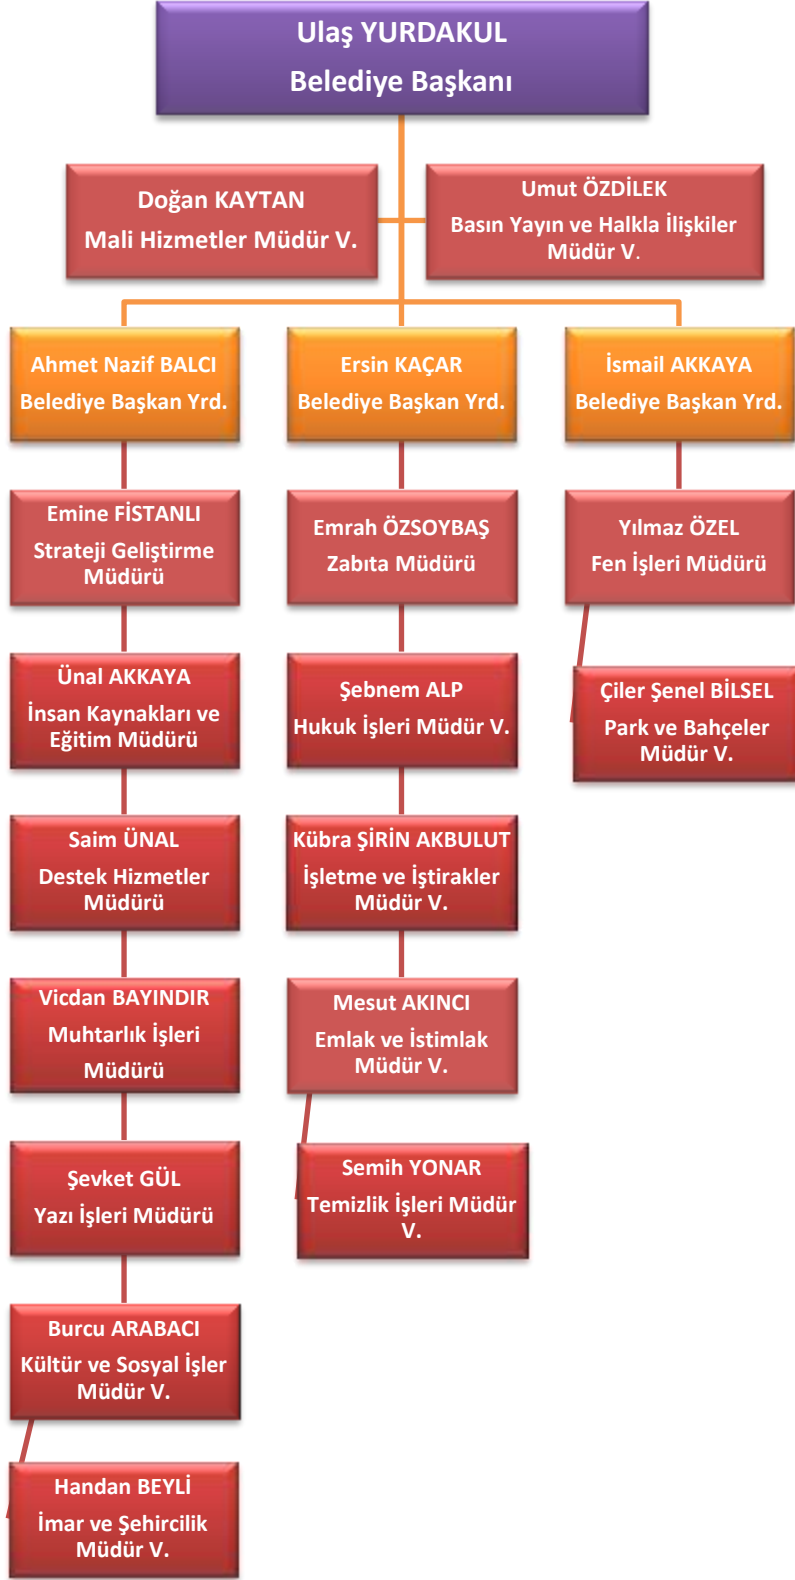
Ulaş YURDAKUL
Belediye Başkanı

Doğan KAYTAN
Mali Hizmetler Müdür V.

Umut ÖZDİLEK
Basın Yayın ve Halkla İlişkiler Müdür V.

Ahmet Nazif BALCI
Belediye Başkan Yrd.

Ersin KAÇAR
Belediye Başkan Yrd.

İsmail AKKAYA
Belediye Başkan Yrd.

Emine FİSTANLI
Strateji Geliştirme Müdürü

Ünal AKKAYA
İnsan Kaynakları ve Eğitim Müdürü

Saim ÜNAL
Destek Hizmetler Müdürü

Vicdan BAYINDIR
Muhtarlık İşleri Müdürü

Şevket GÜL
Yazı İşleri Müdürü

Burcu ARABACI
Kültür ve Sosyal İşler Müdür V.

Handan BEYLİ
İmar ve Şehircilik Müdür V.

Emrah ÖZSOYBAŞ
Zabıta Müdürü

Şebnem ALP
Hukuk İşleri Müdür V.

Kübra ŞİRİN AKBULUT
İşletme ve İştirakler Müdür V.

Mesut AKINCI
Emlak ve İstimlak Müdür V.

Semih YONAR
Temizlik İşleri Müdür V.

Yılmaz ÖZEL
Fen İşleri Müdürü

Çiler Şenel BİLSEL
Park ve Bahçeler Müdür V.